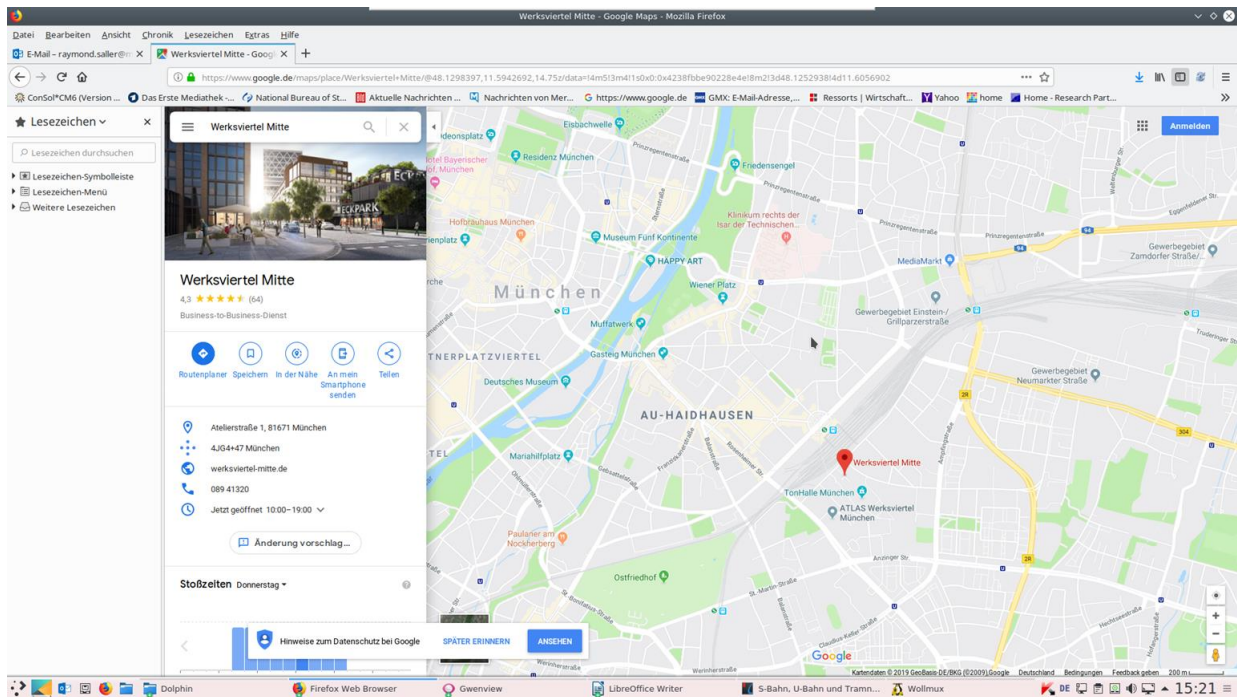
Werksviertel Mitte - Google Maps - Mozilla Firefox

Datei Bearbeiten Ansicht Chronik Lesezeichen Extras Hilfe

E-Mail – raymond.saller@ ×
Werksviertel Mitte - Googl ×
+

https://www.google.de/maps/place/Werksviertel+Mitte/@48.1298397,11.5942692,14.75z/data=!4m5!3m4!1s0x0:0x4238fbbe90228e4e!8m2!3d48.1252938!4d11.6056902

ConSol*CM6 (Version ...
Das Erste Mediathek -...
National Bureau of St...
Aktuelle Nachrichten ...
Nachrichten von Mer...
https://www.google.de
GMX: E-Mail-Adresse,...
Ressorts | Wirtschaft...
Yahoo
home
Home - Research Part...

Lesezeichen
Lesezeichen durchsuchen
Lesezeichen-Symbolleiste
Lesezeichen-Menü
Weitere Lesezeichen

Werksviertel Mitte

Werksviertel Mitte
4,3 ★★★★★ (64)
Business-to-Business-Dienst

Routenplaner
Speichern
In der Nähe
An mein Smartphone senden
Teilen

Atelierstraße 1, 81671 München
4JG4+47 München
werksviertel-mitte.de
089 41320
Jetzt geöffnet 10:00–19:00

Änderung vorschlag...

Stoßzeiten Donnerstag

Hinweise zum Datenschutz bei Google
SPÄTER ERINNERN
ANSEHEN

Anmelden

Eisbachwelle
Residenz München
Friedensengel
Hofbräuhaus München
Klinikum rechts der Isar der Technischen...
Museum Fünf Kontinente
HAPPY ART
München
Wiener Platz
Muffatwerk
Gasteig München
Deutsches Museum
AU-HAIDHAUSEN
Mariahilfplatz
Werksviertel Mitte
TonHalle München
ATLAS Werksviertel München
Paulaner am Nockherberg
Ostfriedhof
MediaMarkt
Gewerbegebiet Einstein-/ Grillparzerstraße
Gewerbegebiet Zamdorfer Straße/...
Gewerbegebiet Neumarkter Straße
Prinzregentenstraße
Anzinger Str.
St.-Martin-Straße
Google
Kartendaten © 2019 GeoBasis-DE/BKG (©2009),Google Deutschland Bedingungen Feedback geben 200 m

Dolphin
Firefox Web Browser
Gwenview
LibreOffice Writer
S-Bahn, U-Bahn und Tramn...
Wollmux
DE
15:21